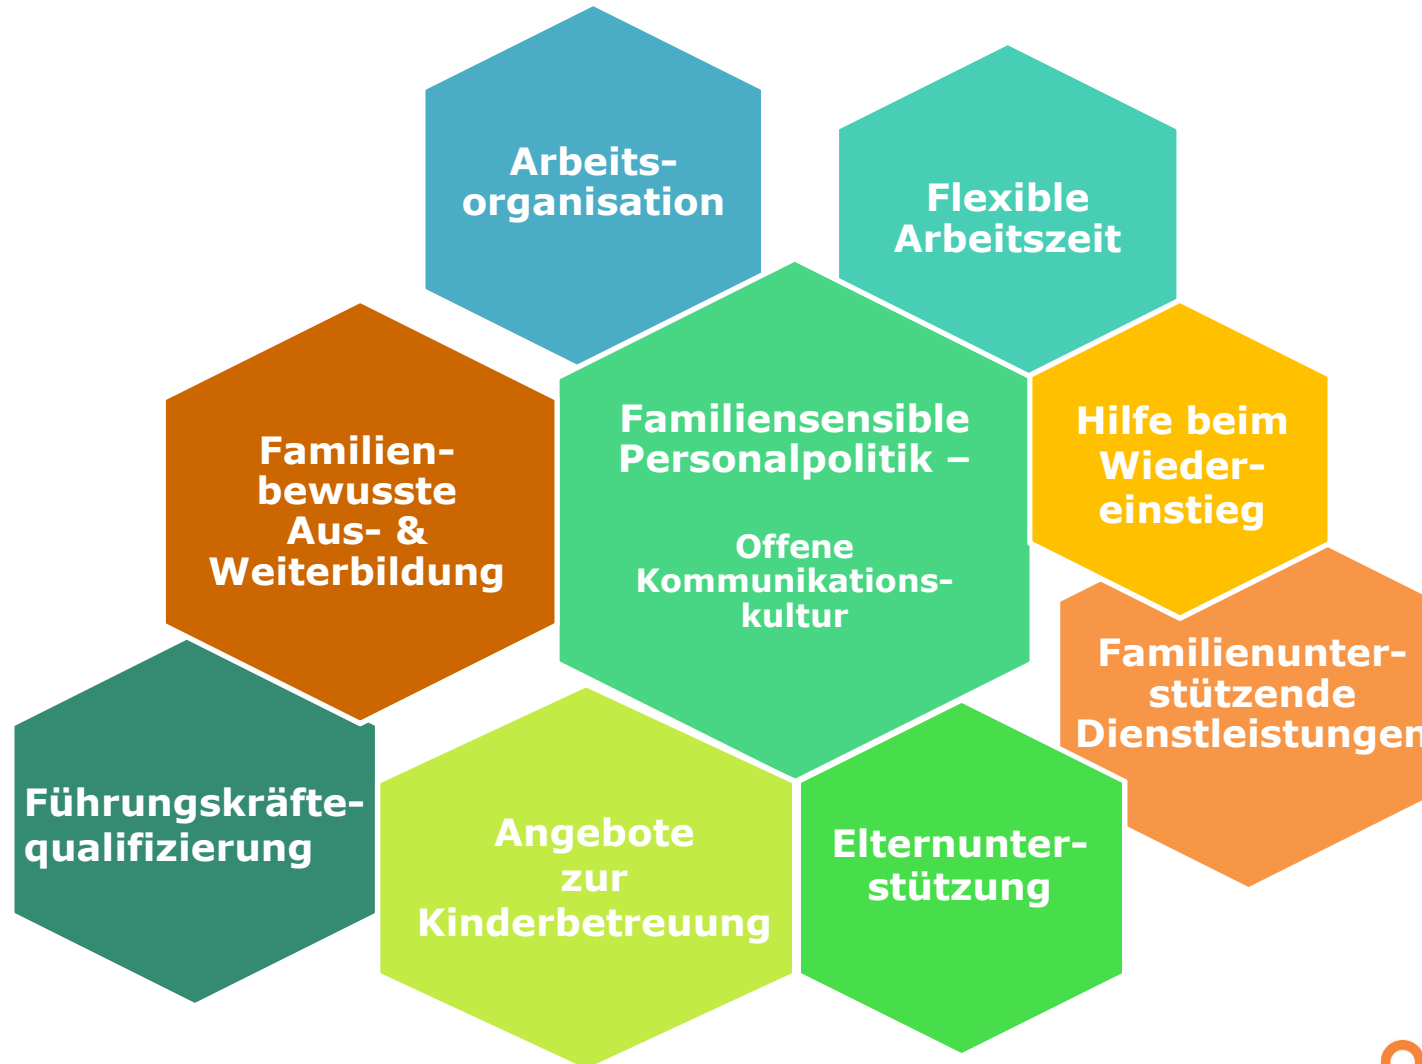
Arbeits-organisation

Flexible Arbeitszeit

Familien-bewusste Aus- & Weiterbildung

Familiensensible Personalpolitik –

Offene Kommunikations-kultur

Hilfe beim Wieder-einstieg

Familienunter-stützende Dienstleistungen

Führungskräfte-qualifizierung

Angebote zur Kinderbetreuung

Elternunter-stützung